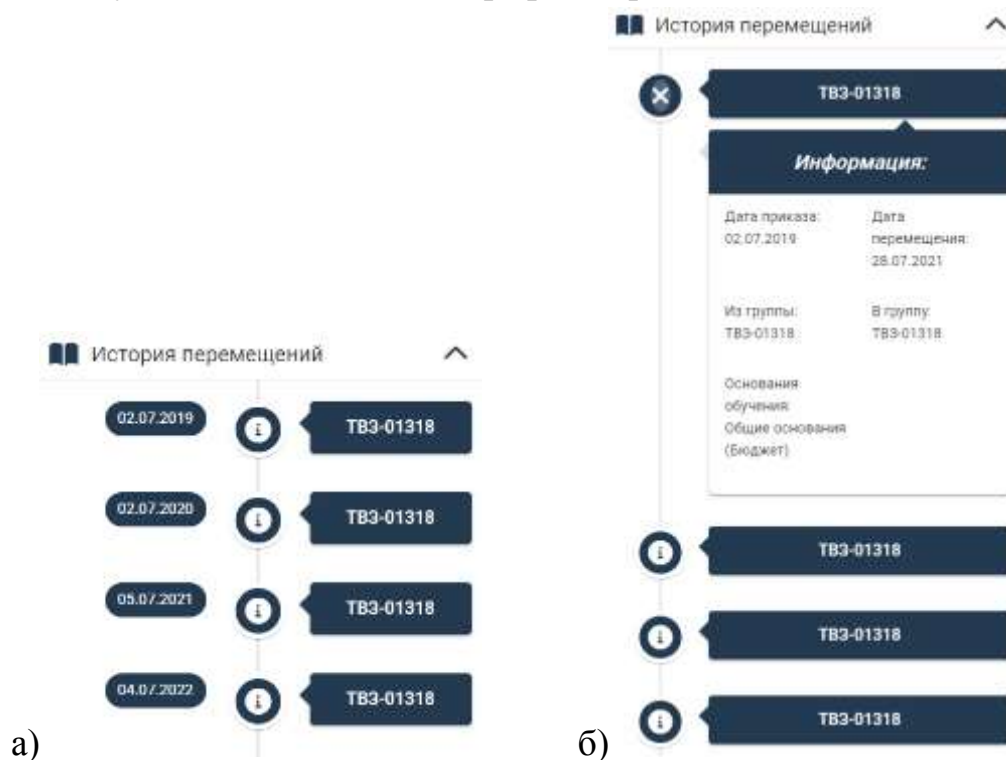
История перемещений

02.07.2019 ТВЗ-01318

02.07.2020 ТВЗ-01318

05.07.2021 ТВЗ-01318

04.07.2022 ТВЗ-01318

а)

История перемещений

ТВЗ-01318

Информация:

Дата приказа: 02.07.2019

Дата перемещения: 28.07.2021

Из группы: ТВЗ-01318

В группу: ТВЗ-01318

Основания обучения: Общие основания (Бюджет)

ТВЗ-01318

ТВЗ-01318

ТВЗ-01318

б)